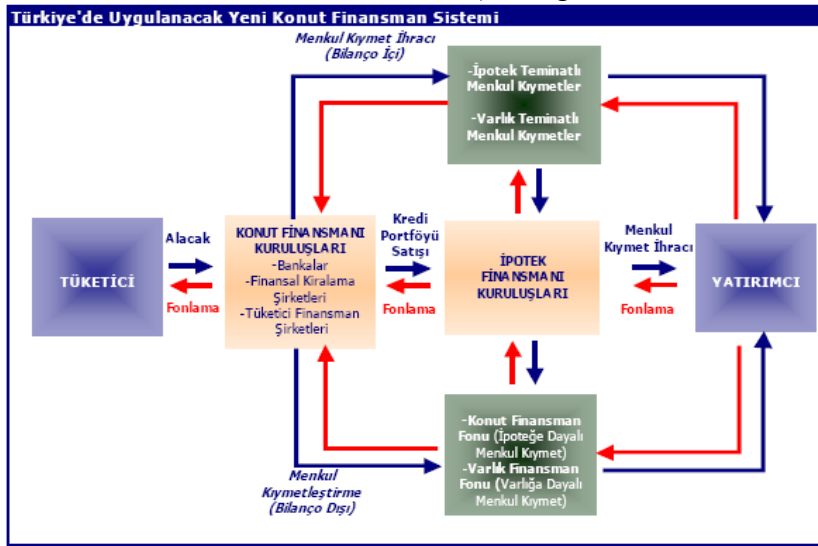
Türkiye'de Uygulanacak Yeni Konut Finansman Sistemi

Menkul Kıymet İhracı (Bilanço İçi)

-İpotek Teminatlı Menkul Kıymetler

-Varlık Teminatlı Menkul Kıymetler

TÜKETİCİ

Alacak

Fonlama

KONUT FİNANSMANI KURULUŞLARI
-Bankalar
-Finansal Kiralama Şirketleri
-Tüketici Finansman Şirketleri

Kredi Portföyü Satışı

Fonlama

İPOTEK FİNANSMANI KURULUŞLARI

Menkul Kıymet İhracı

Fonlama

YATIRIMCI

-Konut Finansman Fonu (İpoteğe Dayalı Menkul Kıymet)
-Varlık Finansman Fonu (Varlığa Dayalı Menkul Kıymet)

Menkul Kıymetleştirme (Bilanço Dışı)